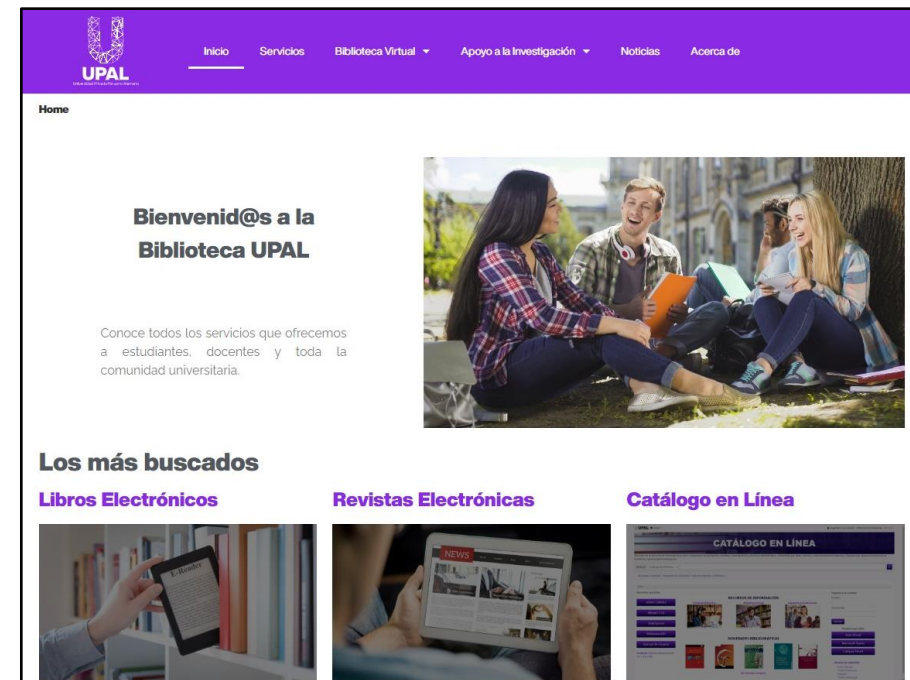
UPAL
Universidad Privada Rosario Ramírez

Inicio Servicios Biblioteca Virtual Apoyo a la Investigación Noticias Acerca de

Home

Bienvenid@s a la Biblioteca UPAL

Conoce todos los servicios que ofrecemos a estudiantes, docentes y toda la comunidad universitaria.

Los más buscados

Libros Electrónicos

E-Reader

Revistas Electrónicas

NEWS

Catálogo en Línea

CATÁLOGO EN LÍNEA

RECURSOS DE INFORMACIÓN

NOVEDADES BIBLIOGRÁFICAS